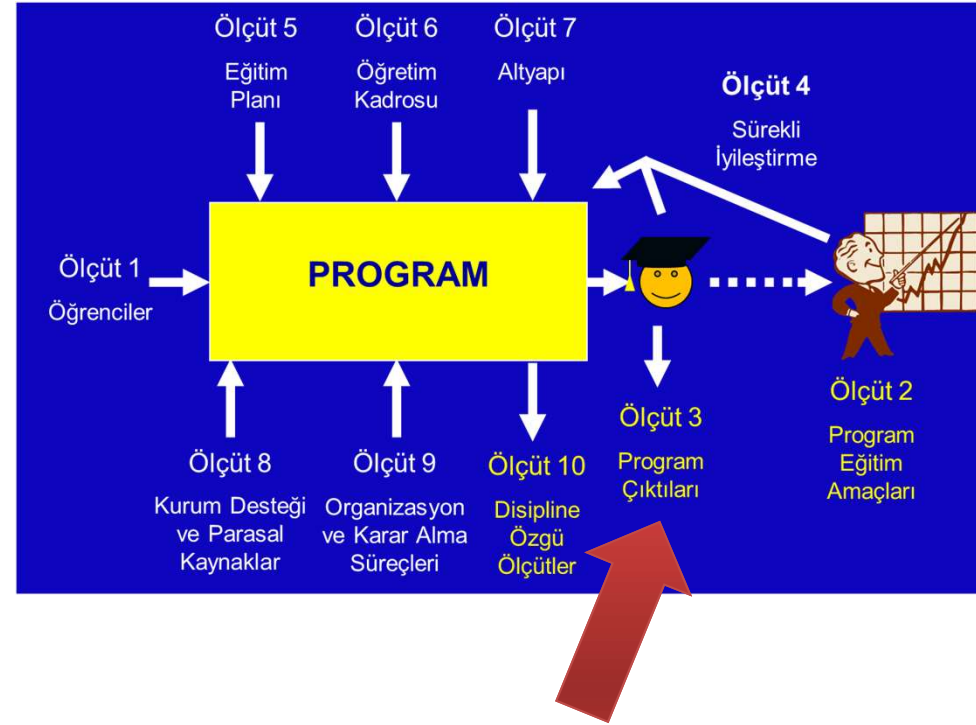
Ölçüt 5

Eğitim Planı

Ölçüt 6

Öğretim Kadrosu

Ölçüt 7

Altyapı

Ölçüt 4

Sürekli İyileştirme

Ölçüt 1

Öğrenciler

PROGRAM

Ölçüt 2

Program Eğitim Amaçları

Ölçüt 8

Kurum Desteği ve Parasal Kaynaklar

Ölçüt 9

Organizasyon ve Karar Alma Süreçleri

Ölçüt 10

Disipline Özgü Ölçütler

Ölçüt 3

Program Çıktıları